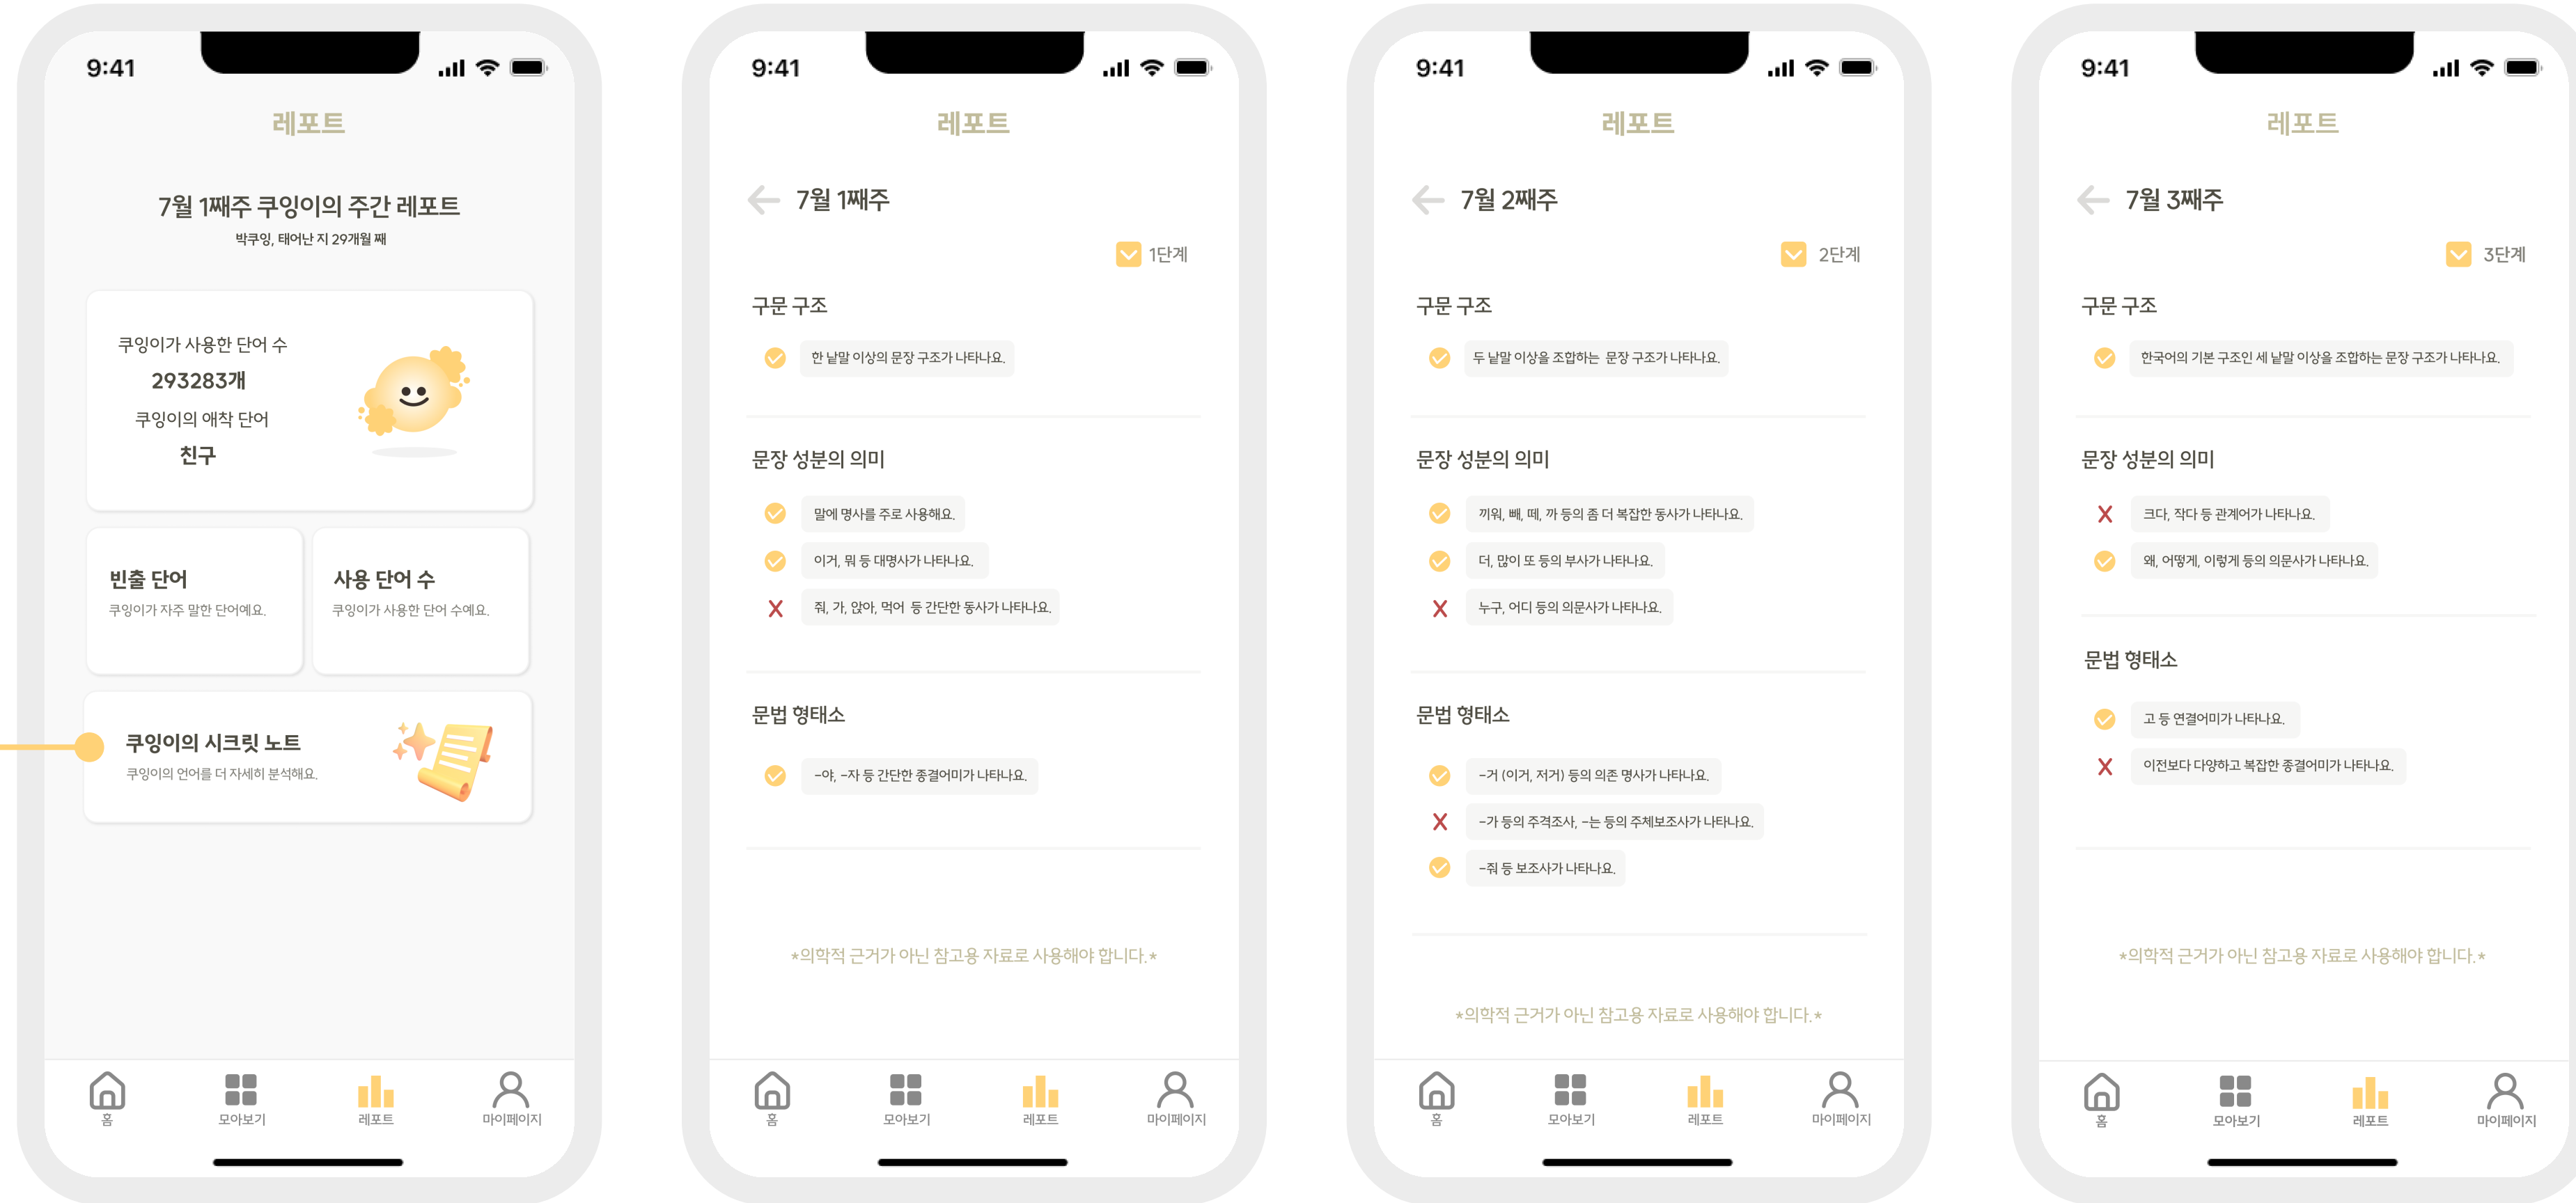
9:41

레포트

7월 1째주 쿠잉이의 주간 레포트

박쿠잉, 태어난 지 29개월 째

쿠잉이가 사용한 단어 수

293283개

쿠잉이의 애착 단어

친구

빈출 단어

쿠잉이가 자주 말한 단어예요.

사용 단어 수

쿠잉이가 사용한 단어 수예요.

쿠잉이의 시크릿 노트

쿠잉이의 언어를 더 자세히 분석해요.

홈 모아보기 레포트 마이페이지

9:41

레포트

7월 1째주

1단계

구문 구조

한 낱말 이상의 문장 구조가 나타나요.

문장 성분의 의미

말에 명사를 주로 사용해요.

이거, 뭐 등 대명사가 나타나요.

X 줘, 가, 앉아, 먹어 등 간단한 동사가 나타나요.

문법 형태소

-야, -자 등 간단한 종결어미가 나타나요.

*의학적 근거가 아닌 참고용 자료로 사용해야 합니다.*

홈 모아보기 레포트 마이페이지

9:41

레포트

7월 2째주

2단계

구문 구조

두 낱말 이상을 조합하는 문장 구조가 나타나요.

문장 성분의 의미

끼워, 빼, 떼, 까 등의 좀 더 복잡한 동사가 나타나요.

더, 많이 또 등의 부사가 나타나요.

X 누구, 어디 등의 의문사가 나타나요.

문법 형태소

-거 (이거, 저거) 등의 의존 명사가 나타나요.

X -가 등의 주격조사, -는 등의 주체보조사가 나타나요.

-줘 등 보조사가 나타나요.

*의학적 근거가 아닌 참고용 자료로 사용해야 합니다.*

홈 모아보기 레포트 마이페이지

9:41

레포트

7월 3째주

3단계

구문 구조

한국어의 기본 구조인 세 낱말 이상을 조합하는 문장 구조가 나타나요.

문장 성분의 의미

X 크다, 작다 등 관계어가 나타나요.

왜, 어떻게, 이렇게 등의 의문사가 나타나요.

문법 형태소

고 등 연결어미가 나타나요.

X 이전보다 다양하고 복잡한 종결어미가 나타나요.

*의학적 근거가 아닌 참고용 자료로 사용해야 합니다.*

홈 모아보기 레포트 마이페이지